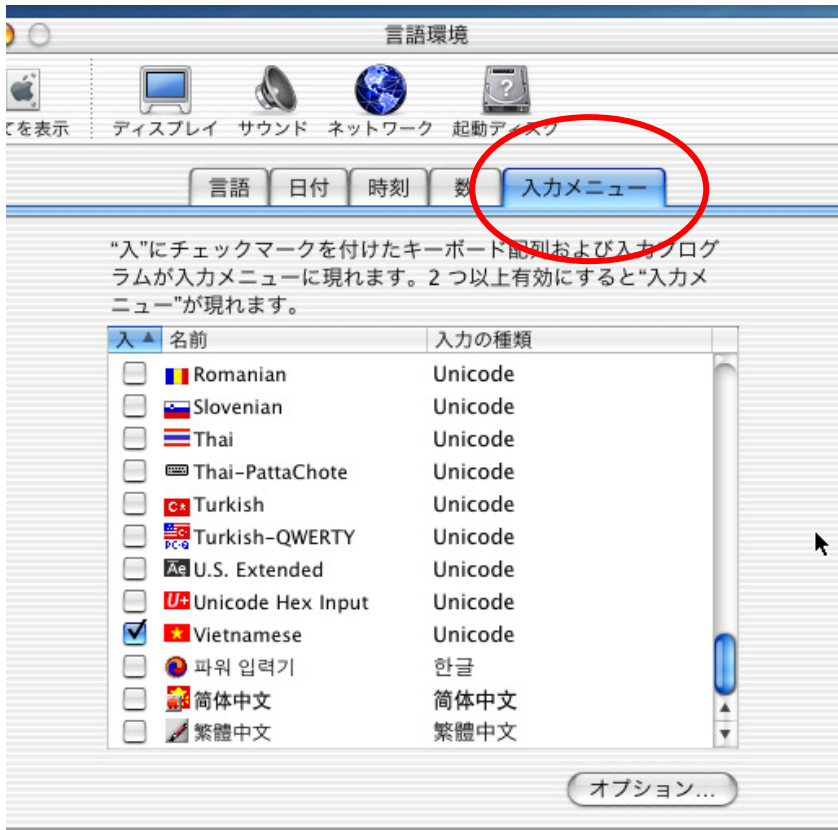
言語環境

てを表示 ディスプレイ サウンド ネットワーク 起動ディスク

言語 日付 時刻 数 入力メニュー

"入"にチェックマークを付けたキーボード配列および入力プログラムが入力メニューに現れます。2 つ以上有効にすると"入力メニュー"が現れます。

| 入 ▲ | 名前 | 入力の種類 |
|---|---|---|
| ☐ | Romanian | Unicode |
| ☐ | Slovenian | Unicode |
| ☐ | Thai | Unicode |
| ☐ | Thai-PattaChote | Unicode |
| ☐ | Turkish | Unicode |
| ☐ | Turkish-QWERTY | Unicode |
| ☐ | U.S. Extended | Unicode |
| ☐ | Unicode Hex Input | Unicode |
| ☑ | Vietnamese | Unicode |
| ☐ | 파워 입력기 | 한글 |
| ☐ | 简体中文 | 简体中文 |
| ☐ | 繁體中文 | 繁體中文 |

オプション...